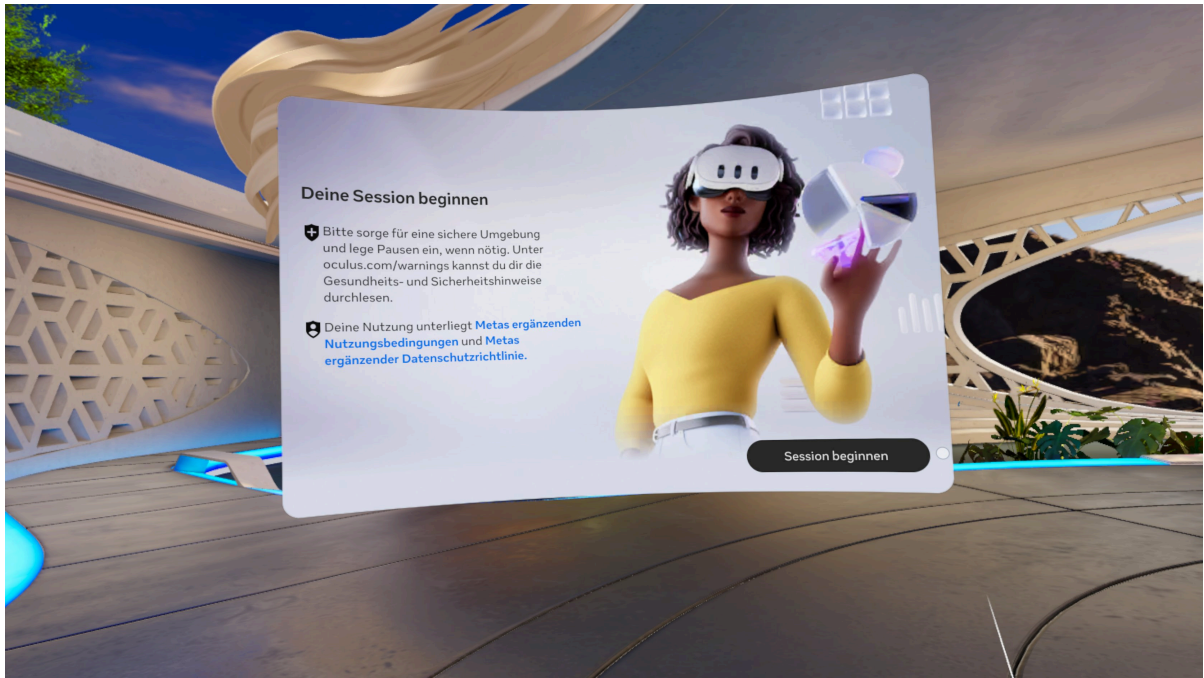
Deine Session beginnen

Bitte sorge für eine sichere Umgebung und lege Pausen ein, wenn nötig. Unter oculus.com/warnings kannst du dir die Gesundheits- und Sicherheitshinweise durchlesen.

Deine Nutzung unterliegt Metas ergänzenden Nutzungsbedingungen und Metas ergänzender Datenschutzrichtlinie.

Session beginnen